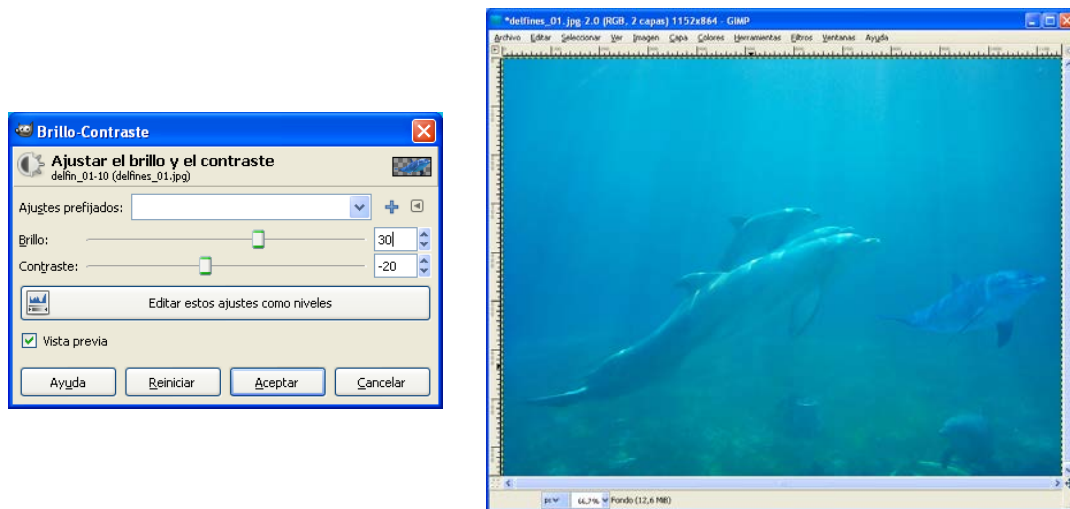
Brillo-Contraste

Ajustar el brillo y el contraste
delfin_01-10 (delfines_01.jpg)

Ajustes prefijados:

Brillo: 30

Contraste: -20

Editar estos ajustes como niveles

Vista previa

Ayuda Reiniciar Aceptar Cancelar

*delfines_01.jpg-2.0 (RGB, 2 capas) 1152x864 - GIMP

Archivo Editar Seleccionar Ver Imagen Capa Colores Herramientas Filtros Ventanas Ayuda

px 66,7% Fondo (12,6 MiB)